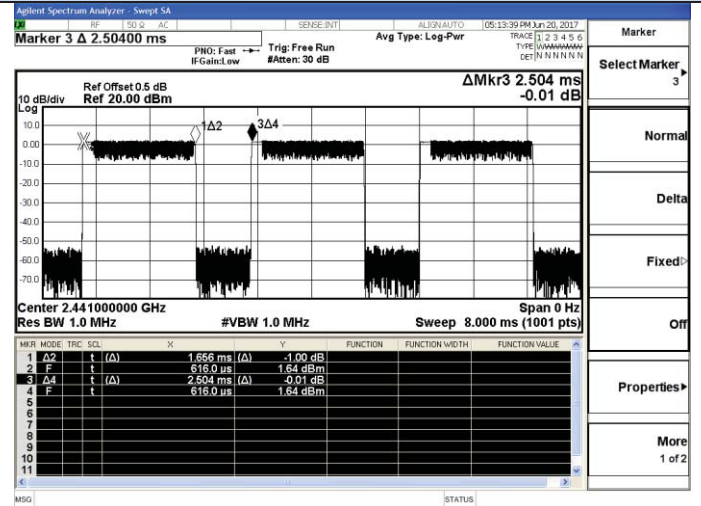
Agilent Spectrum Analyzer - Swept SA

RF 50 Ω AC SENSE:INT ALIGN AUTO 05:13:39 PM Jun 20, 2017

Marker 3 Δ 2.50400 ms

PNO: Fast IFGain:Low Trig: Free Run #Atten: 30 dB Avg Type: Log-Pwr TRACE 1 2 3 4 5 6 TYPE WWWWWW DET N N N N N N

Ref Offset 0.5 dB
10 dB/div Ref 20.00 dBm
Log

ΔMkr3 2.504 ms
-0.01 dB

10.0
0.00
-10.0
-20.0
-30.0
-40.0
-50.0
-60.0
-70.0

1Δ2
3Δ4

Center 2.441000000 GHz
Res BW 1.0 MHz #VBW 1.0 MHz
Span 0 Hz
Sweep 8.000 ms (1001 pts)

| MKR | MODE | TRC | SCL | X | | Y | FUNCTION | FUNCTION WIDTH | FUNCTION VALUE |
|---|---|---|---|---|---|---|---|---|---|
| 1 | Δ2 | | t | (Δ) 1.656 ms | (Δ) | -1.00 dB | | | |
| 2 | F | | t | 616.0 µs | | 1.64 dBm | | | |
| 3 | Δ4 | | t | (Δ) 2.504 ms | (Δ) | -0.01 dB | | | |
| 4 | F | | t | 616.0 µs | | 1.64 dBm | | | |
| 5 | | | | | | | | | |
| 6 | | | | | | | | | |
| 7 | | | | | | | | | |
| 8 | | | | | | | | | |
| 9 | | | | | | | | | |
| 10 | | | | | | | | | |
| 11 | | | | | | | | | |

MSG STATUS

Marker
Select Marker 3
Normal
Delta
Fixed
Off
Properties
More 1 of 2